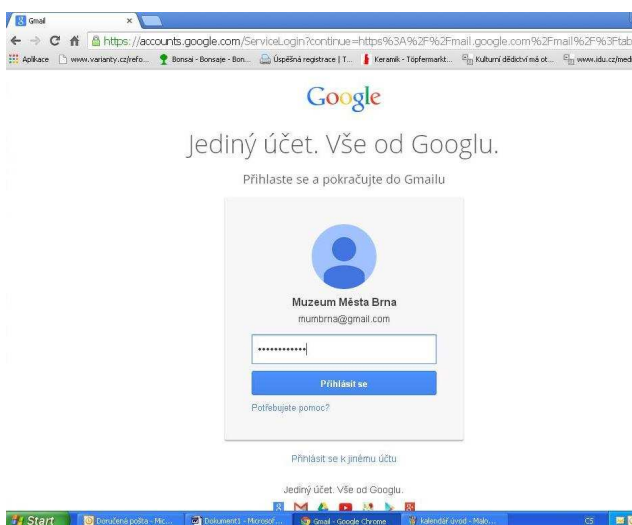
Gmail

https://accounts.google.com/ServiceLogin?continue=https%3A%2F%2Fmail.google.com%2Fmail%2F%3Ftab

Aplikace www.varianty.cz/refo... Bonsai - Bonsaje - Bon... Úspěšná registrace | T... Keramik - Töpfermarkt... Kulturní dědictví má ot... www.idu.cz/med

Google

Jediný účet. Vše od Googlu.

Přihlaste se a pokračujte do Gmailu

Muzeum Města Brna

mumbrna@gmail.com

••••••••••••

Přihlásit se

Potřebujete pomoc?

Přihlásit se k jinému účtu

Jediný účet. Vše od Googlu.

Start Doručená pošta - Mic... Dokument1 - Microsof... Gmail - Google Chrome kalendář úvod - Majo... CS